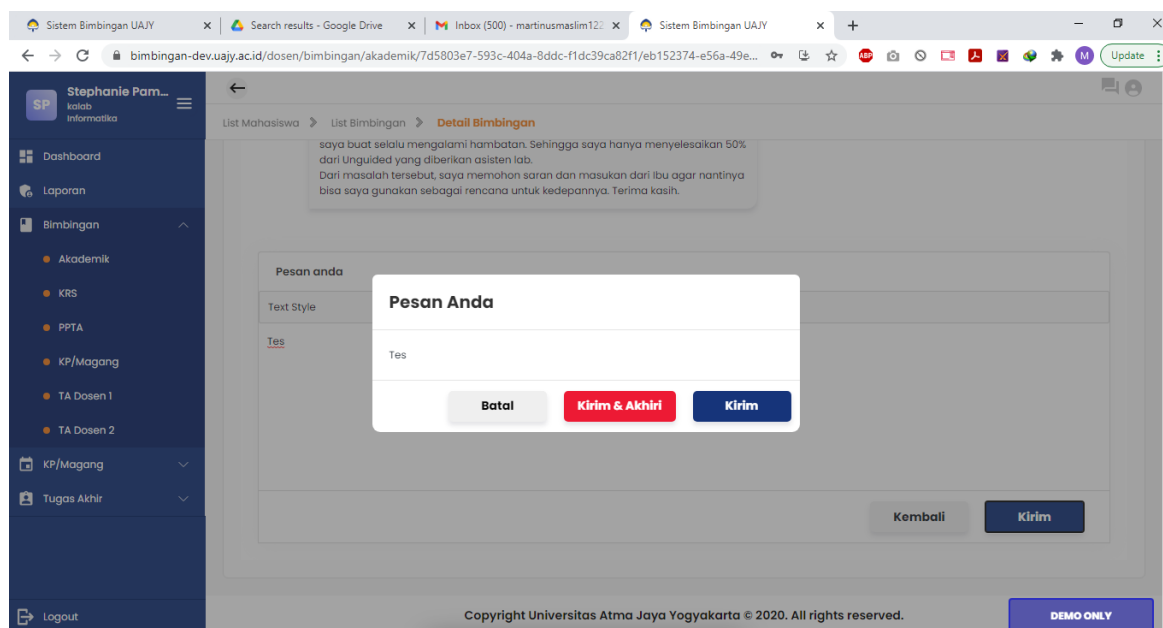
Sistem Bimbingan UAJY ×
Search results - Google Drive ×
Inbox (500) - martinusmaslim12 ×
Sistem Bimbingan UAJY ×
+

bimbingan-dev.uajy.ac.id/dosen/bimbingan/akademik/7d5803e7-593c-404a-8ddc-f1dc39ca82f1/eb152374-e56a-49e...

Update

SP Stephanie Pam... kalab Informatika

Dashboard
Laporan
Bimbingan
Akademik
KRS
PPTA
KP/Magang
TA Dosen 1
TA Dosen 2
KP/Magang
Tugas Akhir
Logout

List Mahasiswa > List Bimbingan > Detail Bimbingan

saya buat selalu mengalami hambatan. Sehingga saya hanya menyelesaikan 50% dari Unguided yang diberikan asisten lab.
Dari masalah tersebut, saya memohon saran dan masukan dari Ibu agar nantinya bisa saya gunakan sebagai rencana untuk kedepannya. Terima kasih.

Pesan anda
Text Style
Tes

Pesan Anda

Tes

Batal
Kirim & Akhiri
Kirim

Kembali
Kirim

Copyright Universitas Atma Jaya Yogyakarta © 2020. All rights reserved.

DEMO ONLY